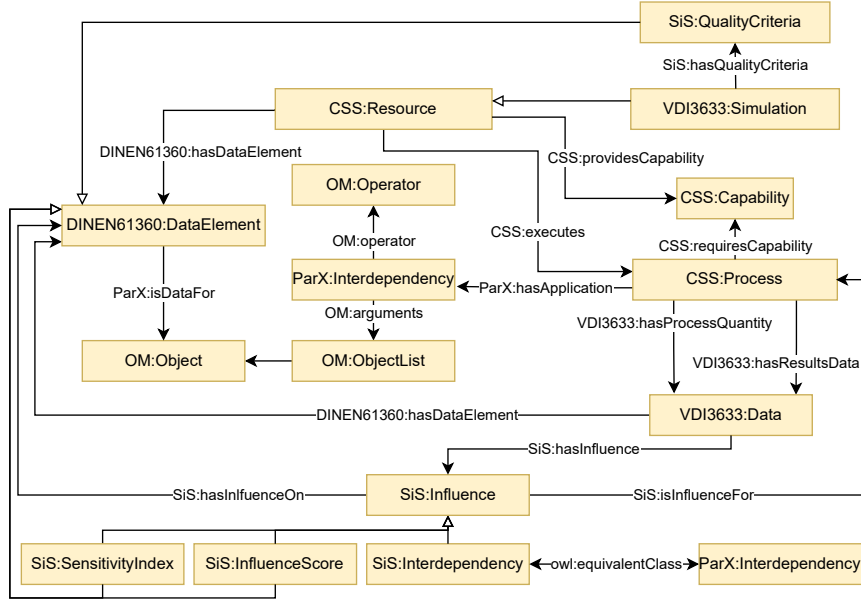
SiS:QualityCriteria
SiS:hasQualityCriteria
CSS:Resource
VDI3633:Simulation
DINEN61360:hasDataElement
CSS:providesCapability
OM:Operator
CSS:Capability
DINEN61360:DataElement
OM:operator
CSS:executes
CSS:requiresCapability
ParX:Interdependency
ParX:hasApplication
CSS:Process
ParX:isDataFor
OM:arguments
VDI3633:hasProcessQuantity
OM:Object
OM:ObjectList
VDI3633:hasResultsData
DINEN61360:hasDataElement
VDI3633:Data
SiS:hasInfluence
SiS:hasInfuenceOn
SiS:Influence
SiS:isInfluenceFor
SiS:SensitivityIndex
SiS:InfluenceScore
SiS:Interdependency
owl:equivalentClass
ParX:Interdependency